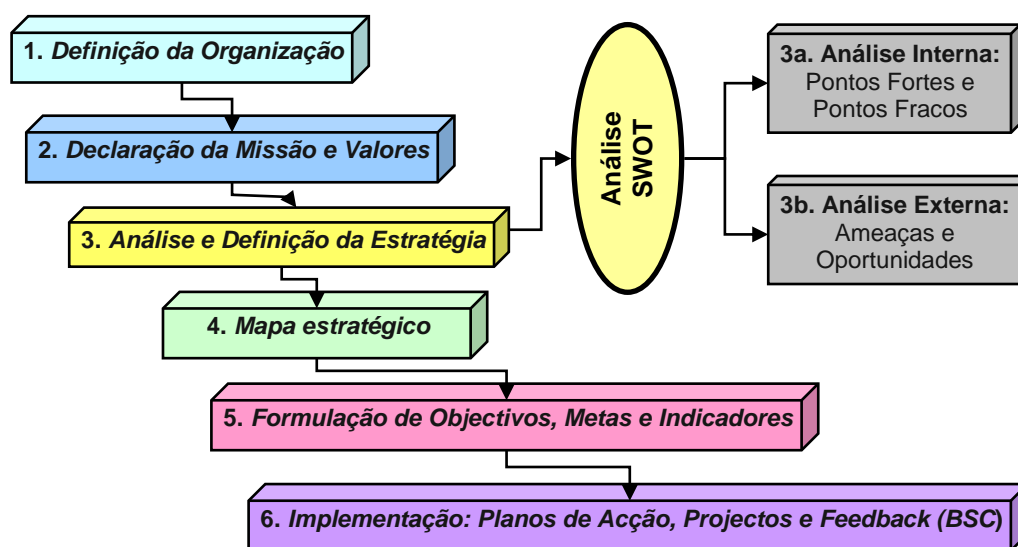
1. Definição da Organização

2. Declaração da Missão e Valores

3. Análise e Definição da Estratégia

Análise SWOT

3a. Análise Interna: Pontos Fortes e Pontos Fracos

3b. Análise Externa: Ameaças e Oportunidades

4. Mapa estratégico

5. Formulação de Objectivos, Metas e Indicadores

6. Implementação: Planos de Acção, Projectos e Feedback (BSC)